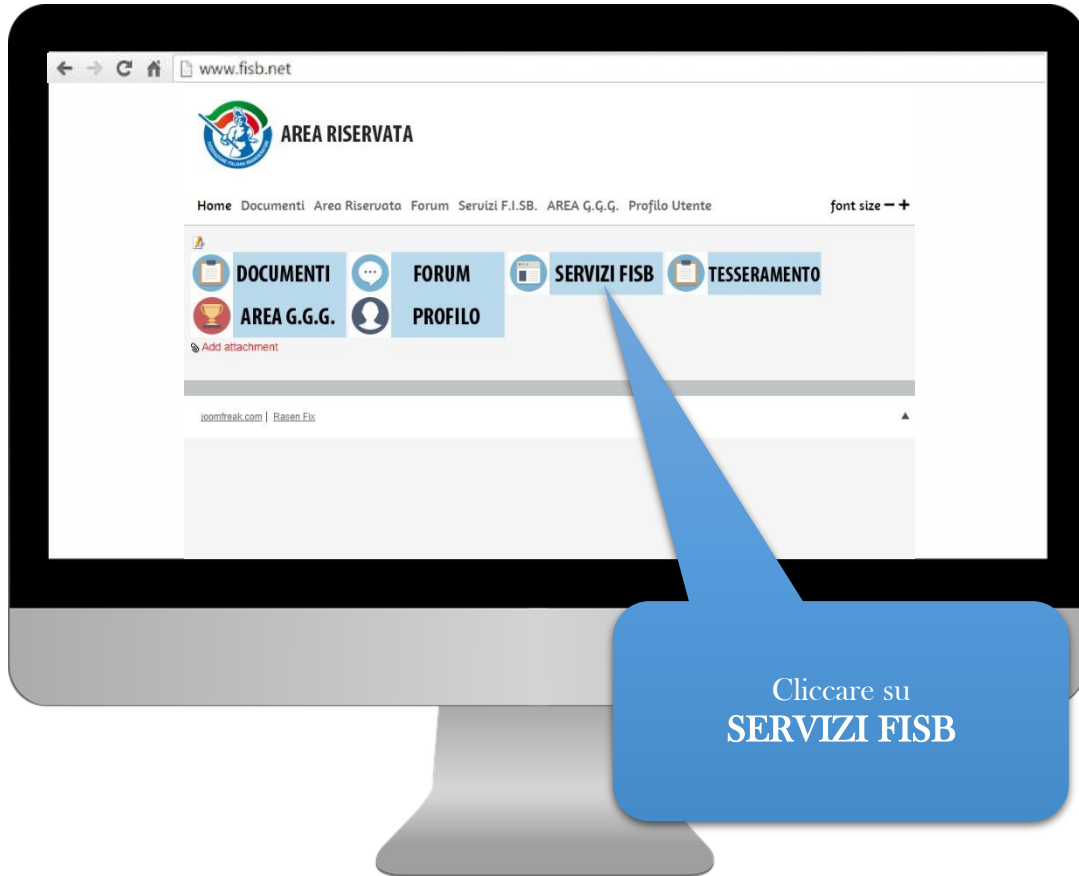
www.fisb.net

AREA RISERVATA

Home Documenti Area Riservata Forum Servizi F.I.SB. AREA G.G.G. Profilo Utente

font size − +

DOCUMENTI
FORUM
SERVIZI FISB
TESSERAMENTO
AREA G.G.G.
PROFILO

Add attachment

joomfreak.com | Rasen Fix

Cliccare su
SERVIZI FISB